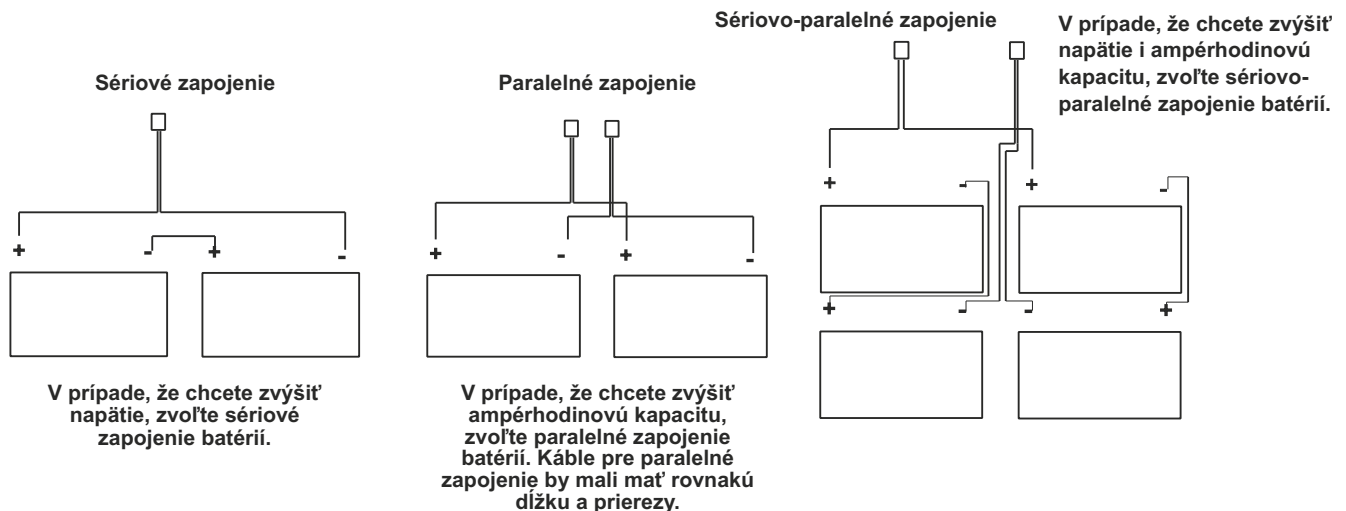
Sériové zapojenie

+ - + -

V prípade, že chcete zvýšiť napätie, zvoľte sériové zapojenie batérií.

Paralelné zapojenie

+ - + -

V prípade, že chcete zvýšiť ampérhodinovú kapacitu, zvoľte paralelné zapojenie batérií. Káble pre paralelné zapojenie by mali mať rovnakú dĺžku a prierezy.

Sériovo-paralelné zapojenie

V prípade, že chcete zvýšiť napätie i ampérhodinovú kapacitu, zvoľte sériovo-paralelné zapojenie batérií.

+ - + -

+ - - +